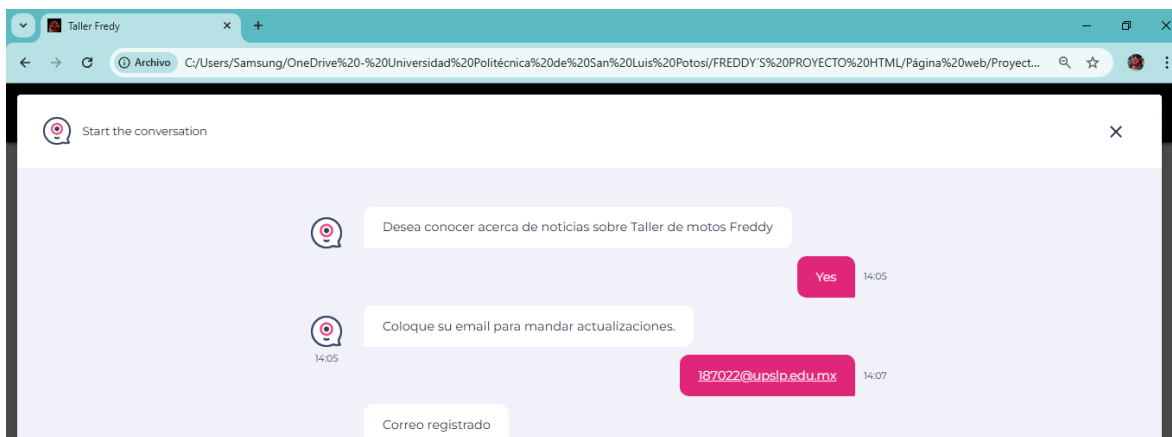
Taller Fredy

Archivo C:/Users/Samsung/OneDrive%20-%20Universidad%20Politécnica%20de%20San%20Luis%20Potosí/FREDDY´S%20PROYECTO%20HTML/Página%20web/Proyect...

Start the conversation

Desea conocer acerca de noticias sobre Taller de motos Freddy

Yes 14:05

Coloque su email para mandar actualizaciones.
14:05

187022@upslp.edu.mx 14:07

Correo registrado